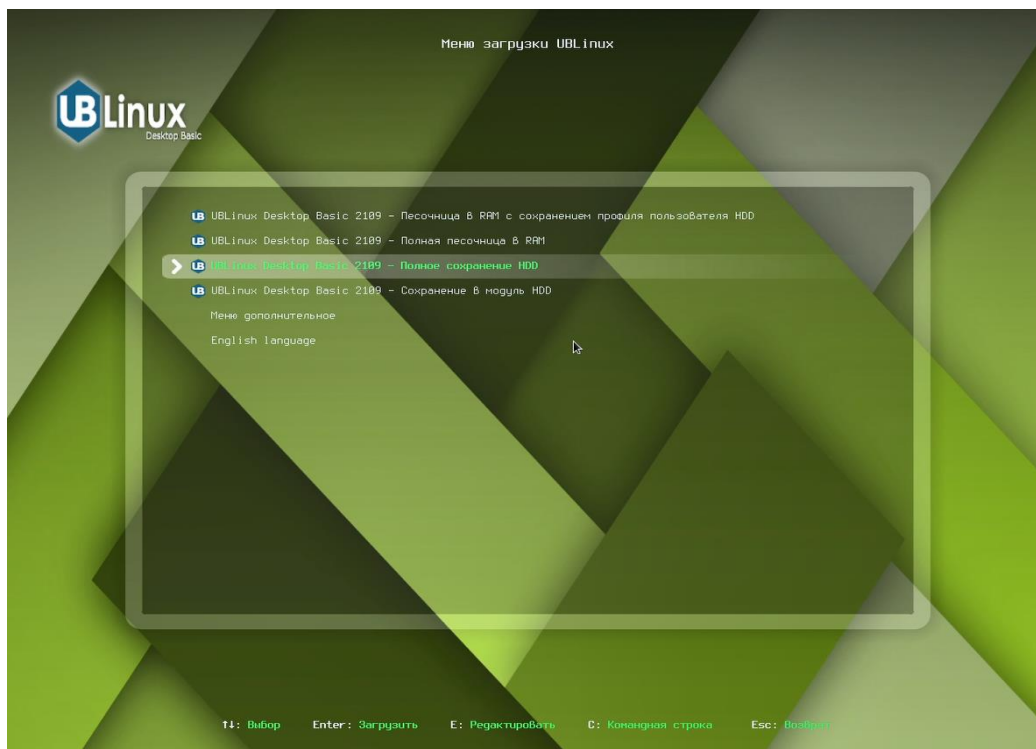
Меню загрузки UBLinux

UBLinux
Desktop Basic

UB UBLinux Desktop Basic 2109 – Песочница в RAM с сохранением профиля пользователя HDD
UB UBLinux Desktop Basic 2109 – Полная песочница в RAM
UB UBLinux Desktop Basic 2109 – Полное сохранение HDD
UB UBLinux Desktop Basic 2109 – Сохранение в модуль HDD
Меню дополнительное
English language

↑↓: Выбор   Enter: Загрузить   E: Редактировать   C: Командная строка   Esc: Возврат